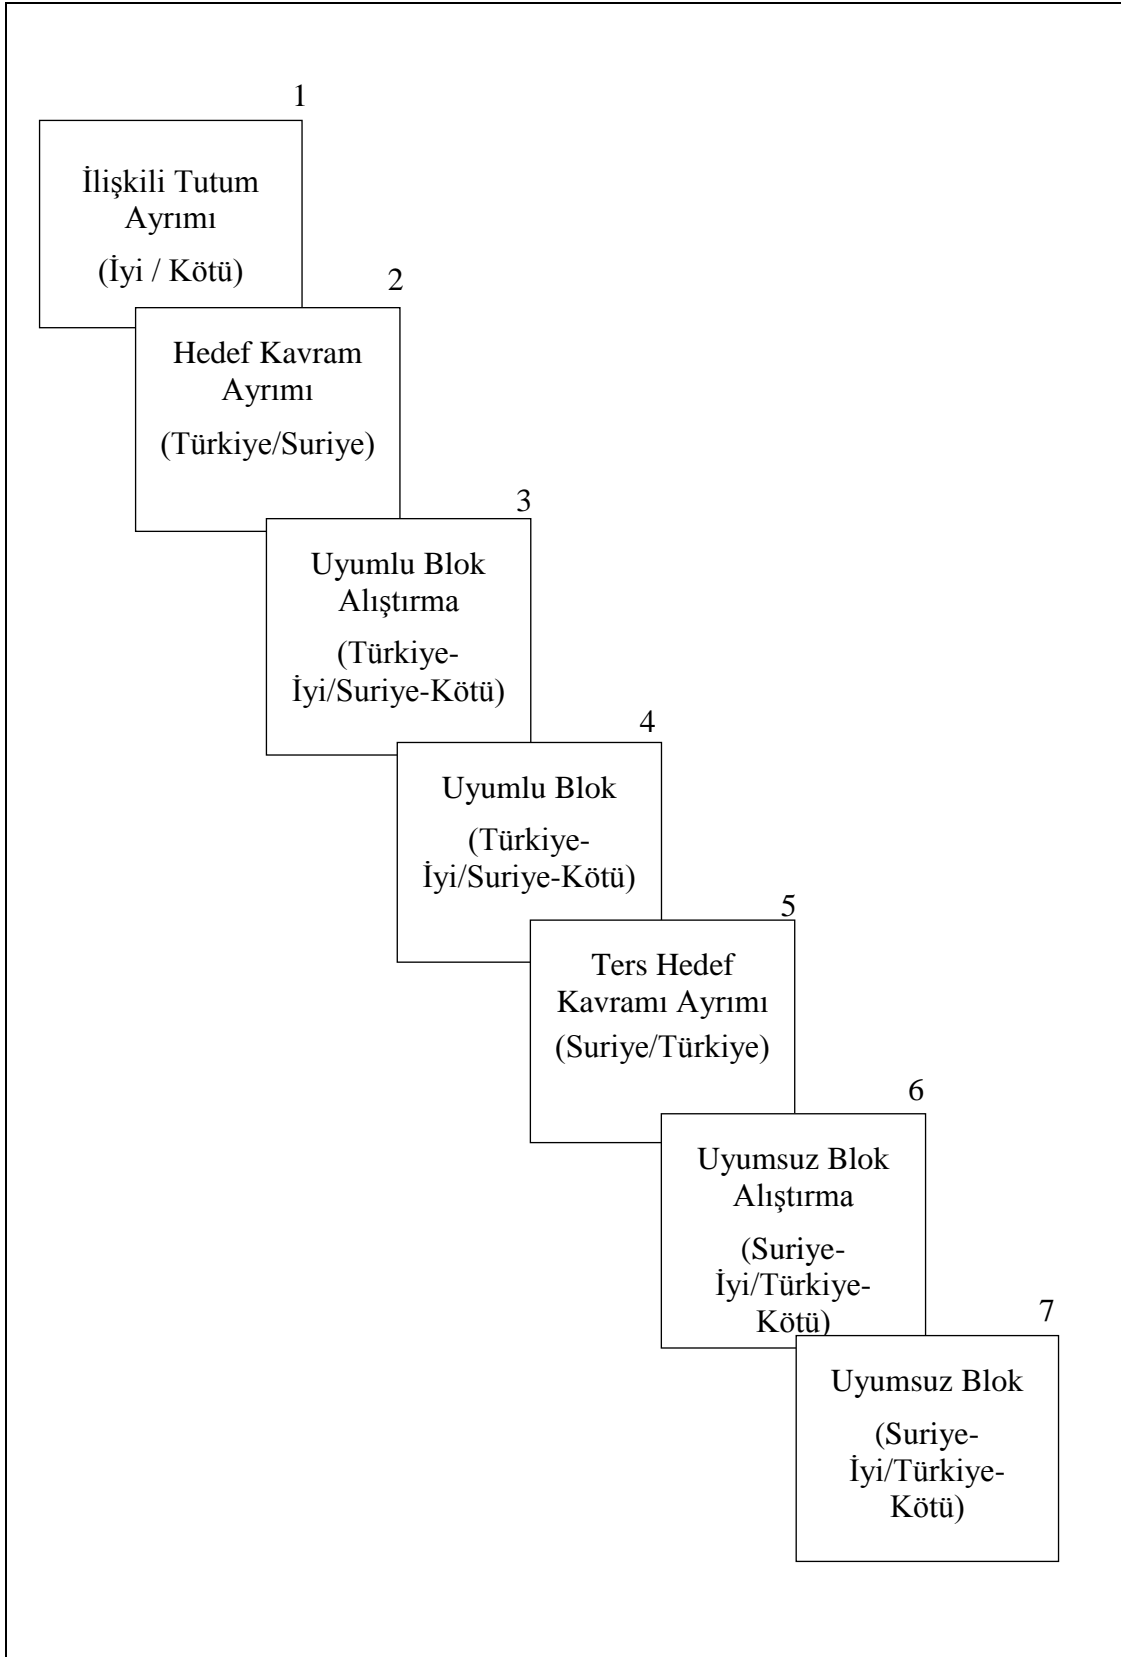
1

İlişkili Tutum Ayrımı

(İyi / Kötü)

2

Hedef Kavram Ayrımı

(Türkiye/Suriye)

3

Uyumlu Blok Alıştırma

(Türkiye-İyi/Suriye-Kötü)

4

Uyumlu Blok

(Türkiye-İyi/Suriye-Kötü)

5

Ters Hedef Kavramı Ayrımı

(Suriye/Türkiye)

6

Uyumsuz Blok Alıştırma

(Suriye-İyi/Türkiye-Kötü)

7

Uyumsuz Blok

(Suriye-İyi/Türkiye-Kötü)